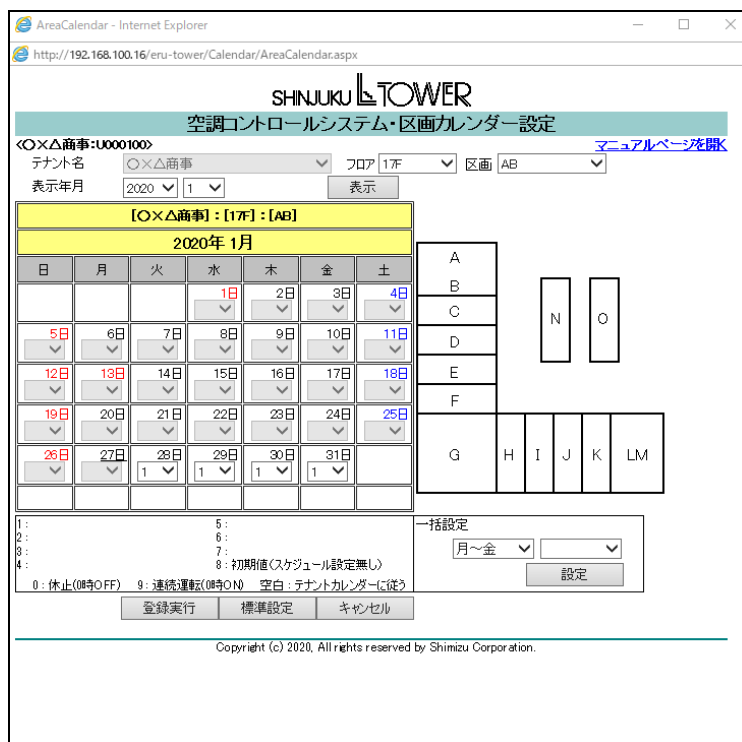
AreaCalendar - Internet Explorer

http://192.168.100.16/eru-tower/Calendar/AreaCalendar.aspx

SHINJUKU L TOWER

空調コントロールシステム・区画カレンダー設定

<〇×△商事:U000100>

マニュアルページを開く

テナント名 〇×△商事 フロア 17F 区画 AB

表示年月 2020 1 表示

[〇×△商事]:[17F]:[AB]

2020年 1月

| 日 | 月 | 火 | 水 | 木 | 金 | 土 |
|---|---|---|---|---|---|---|
| | | | 1日 | 2日 | 3日 | 4日 |
| 5日 | 6日 | 7日 | 8日 | 9日 | 10日 | 11日 |
| 12日 | 13日 | 14日 | 15日 | 16日 | 17日 | 18日 |
| 19日 | 20日 | 21日 | 22日 | 23日 | 24日 | 25日 |
| 26日 | 27日 | 28日 1 | 29日 1 | 30日 1 | 31日 1 | |

A
B
C
D
E
F
G
H
I
J
K
LM
N
O

1:
2:
3:
4:
5:
6:
7:
8:初期値(スケジュール設定無し)
0:休止(0時OFF) 9:連続運転(0時ON) 空白:テナントカレンダーに従う

一括設定
月~金
設定

登録実行 標準設定 キャンセル

Copyright (c) 2020, All rights reserved by Shimizu Corporation.